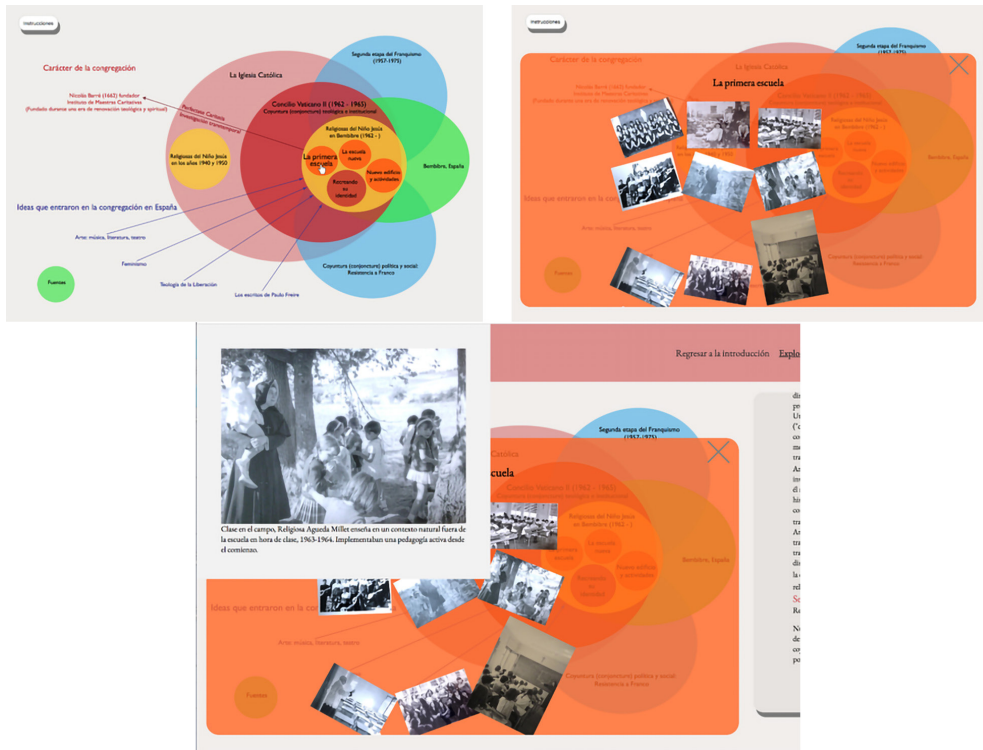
Instrucciones

Carácter de la congregación

Nicolás Barré (1662) fundador Instituto de Maestras Caritativas (Fundado durante una era de renovación teológica y spiritual)

Perfección Caritativa Investigación contemporánea

La Iglesia Católica

Segunda etapa del Franquismo (1957-1975)

Concilio Vaticano II (1962 - 1965) Coyuntura (conjuncture) teológica e institucional

Religiosas del Niño Jesús en los años 1940 y 1950

Religiosas del Niño Jesús en Bembibre (1962 - )

La primera escuela

La escuela nueva

Nuevo edificio y actividades

Bordando su identidad

Bembibre, España

Ideas que entraron en la congregación en España

Arte: música, literatura, teatro

Feminismo

Teología de la Liberación

Los escritos de Paulo Freire

Coyuntura (conjuncture) política y social: Resistencia a Franco

Fuentes

Instrucciones

La primera escuela

Regresar a la introducción Explo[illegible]

Clase en el campo, Religiosa Agueda Millet enseña en un contexto natural fuera de la escuela en hora de clase, 1963-1964. Implementaban una pedagogía activa desde el comienzo.

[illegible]cuela

Segunda etapa del Franquismo (1957-1975)

Concilio Vaticano II (1962 - 1965)

Religiosas del Niño Jesús en Bembibre (1962 - )

La escuela nueva

Nuevo edificio y actividades

Bordando su identidad

Bembibre, España

Ideas que entraron en la co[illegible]

Arte: música, literatura, teatro

Fuentes

Coyuntura (conjuncture) política y social: Resistencia a Franco